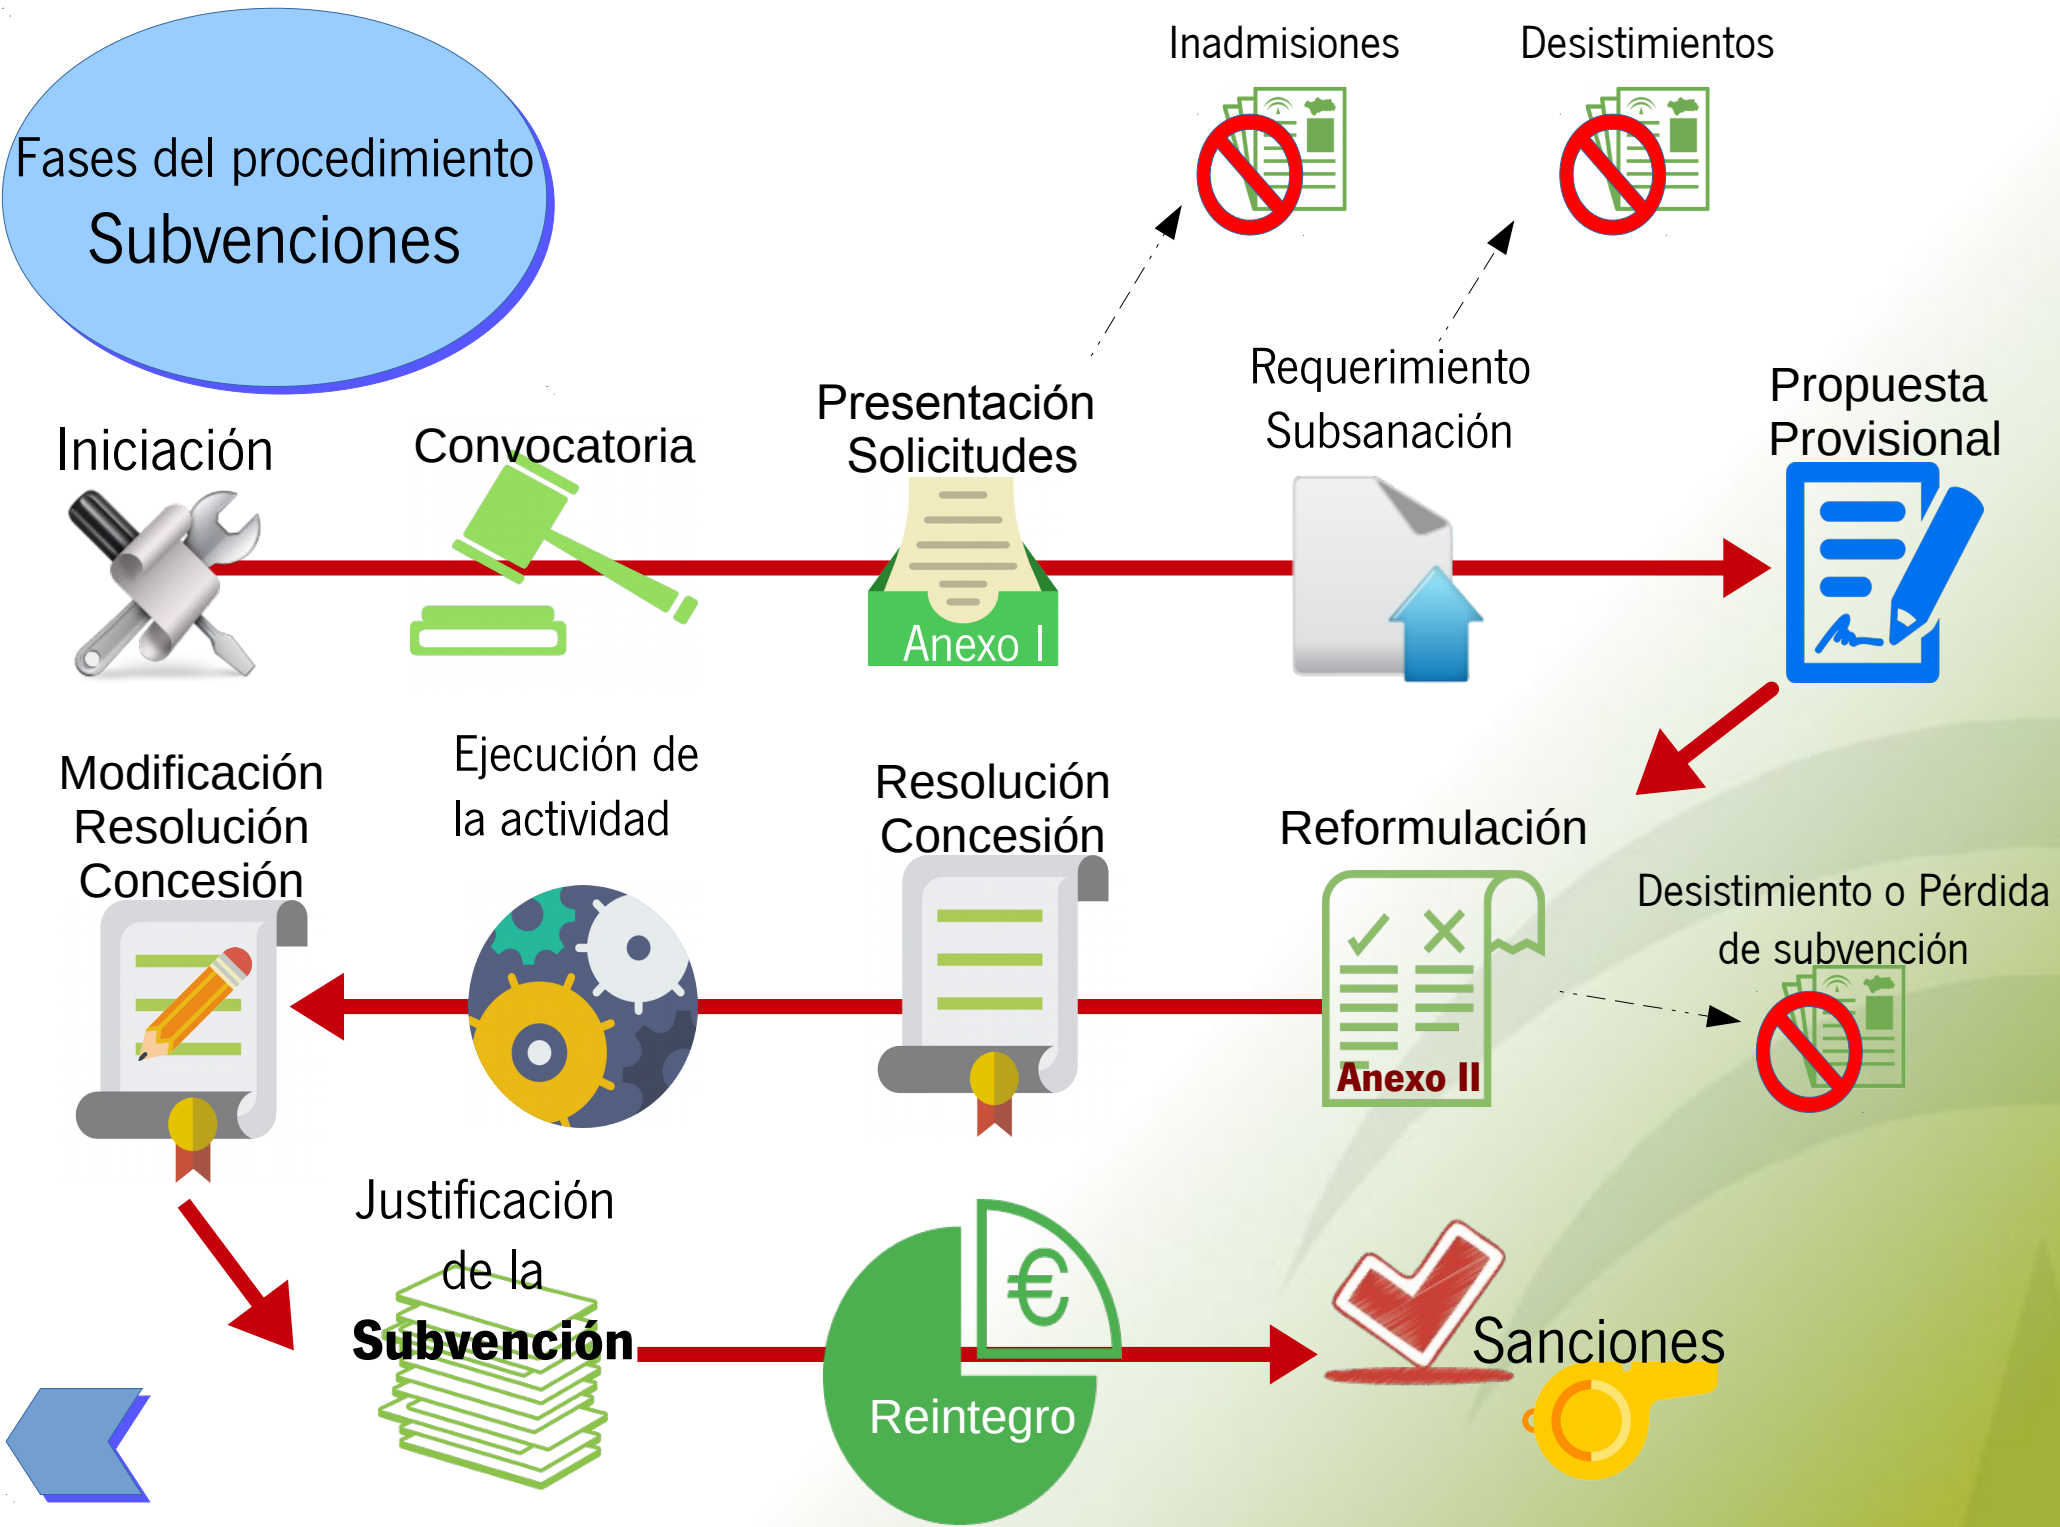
Fases del procedimiento
Subvenciones

Inadmisiones

Desistimientos

Iniciación

Convocatoria

Presentación Solicitudes

Anexo I

Requerimiento Subsanación

Propuesta Provisional

Modificación Resolución Concesión

Ejecución de la actividad

Resolución Concesión

Reformulación

Anexo II

Desistimiento o Pérdida de subvención

Justificación de la **Subvención**

€

Reintegro

Sanciones